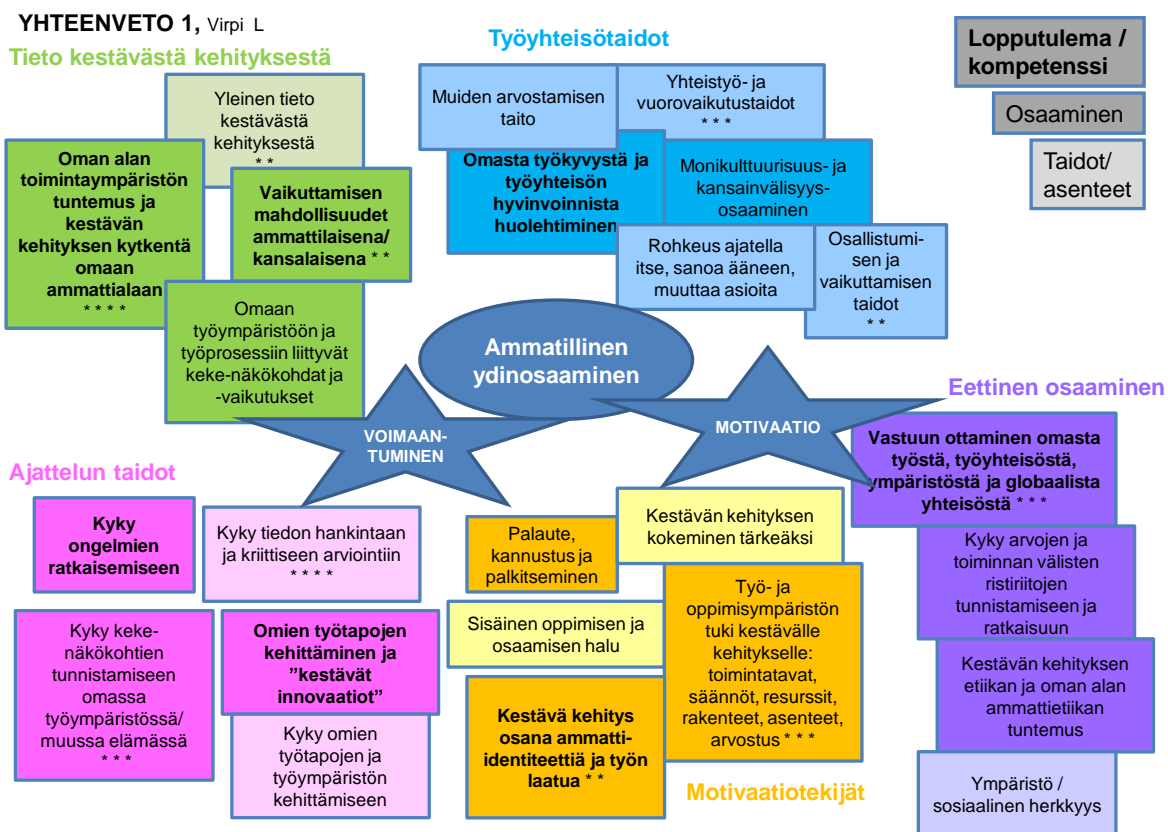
YHTEENVETO 1, Virpi L

Tieto kestävästä kehityksestä

Yleinen tieto kestävästä kehityksestä * *

Oman alan toimintaympäristön tuntemus ja kestävän kehityksen kytkentä omaan ammattialaan * * * *

Vaikuttamisen mahdollisuudet ammattilaisena/ kansalaisena * *

Omaan työympäristöön ja työprosessiin liittyvät keke-näkökohdat ja -vaikutukset

Työyhteisötaidot

Muiden arvostamisen taito

Yhteistyö- ja vuorovaikutustaidot * * *

Omasta työkyvystä ja työyhteisön hyvinvoinnista huolehtiminen

Monikulttuurisuus- ja kansainvälisyys-osaaminen

Rohkeus ajatella itse, sanoa ääneen, muuttaa asioita

Osallistumisen ja vaikuttamisen taidot * *

Lopputulema / kompetenssi

Osaaminen

Taidot/ asenteet

Ammatillinen ydinosaaminen

VOIMAANTUMINEN

MOTIVAATIO

Eettinen osaaminen

Vastuun ottaminen omasta työstä, työyhteisöstä, ympäristöstä ja globaalista yhteisöstä * * *

Kyky arvojen ja toiminnan välisten ristiriitojen tunnistamiseen ja ratkaisuun

Kestävän kehityksen etiikan ja oman alan ammattietiikan tuntemus

Ympäristö / sosiaalinen herkkyys

Ajattelun taidot

Kyky ongelmien ratkaisemiseen

Kyky tiedon hankintaan ja kriittiseen arviointiin * * * *

Kyky keke-näkökohtien tunnistamiseen omassa työympäristössä/ muussa elämässä * * *

Omien työtapojen kehittäminen ja ”kestävät innovaatiot”

Kyky omien työtapojen ja työympäristön kehittämiseen

Palaute, kannustus ja palkitseminen

Kestävän kehityksen kokeminen tärkeäksi

Sisäinen oppimisen ja osaamisen halu

Työ- ja oppimisympäristön tuki kestävälle kehitykselle: toimintatavat, säännöt, resurssit, rakenteet, asenteet, arvostus * * *

Kestävä kehitys osana ammatti-identiteettiä ja työn laatua * *

Motivaatiotekijät